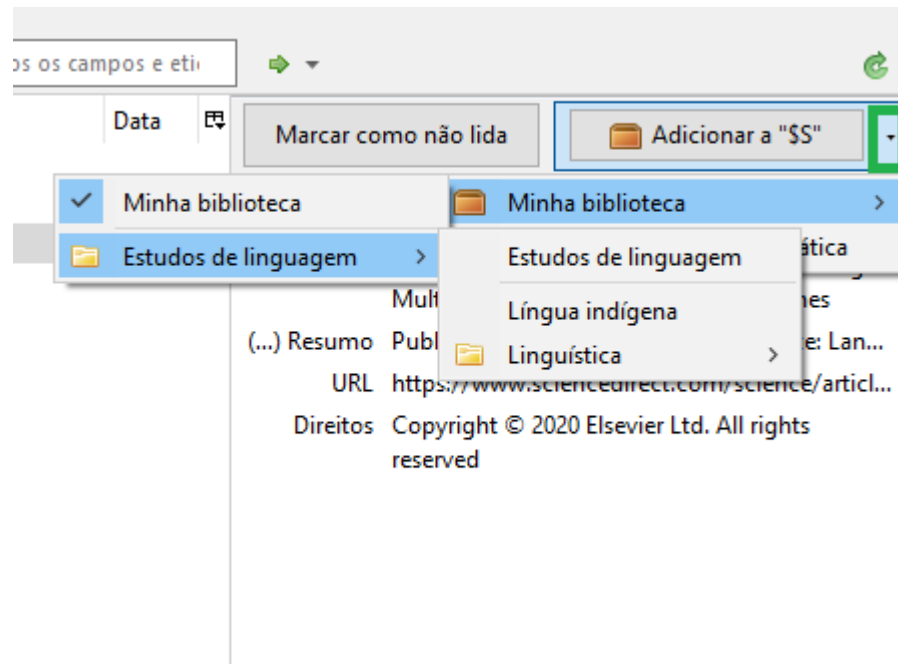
os campos e eti

Data

Marcar como não lida

Adicionar a "$S"

Minha biblioteca

Estudos de linguagem

Minha biblioteca

ática

Estudos de linguagem

Mult

nes

Língua indígena

(...) Resumo Publ

e: Lan...

Linguística

URL https://www.sciencedirect.com/science/articl...

Direitos Copyright © 2020 Elsevier Ltd. All rights reserved